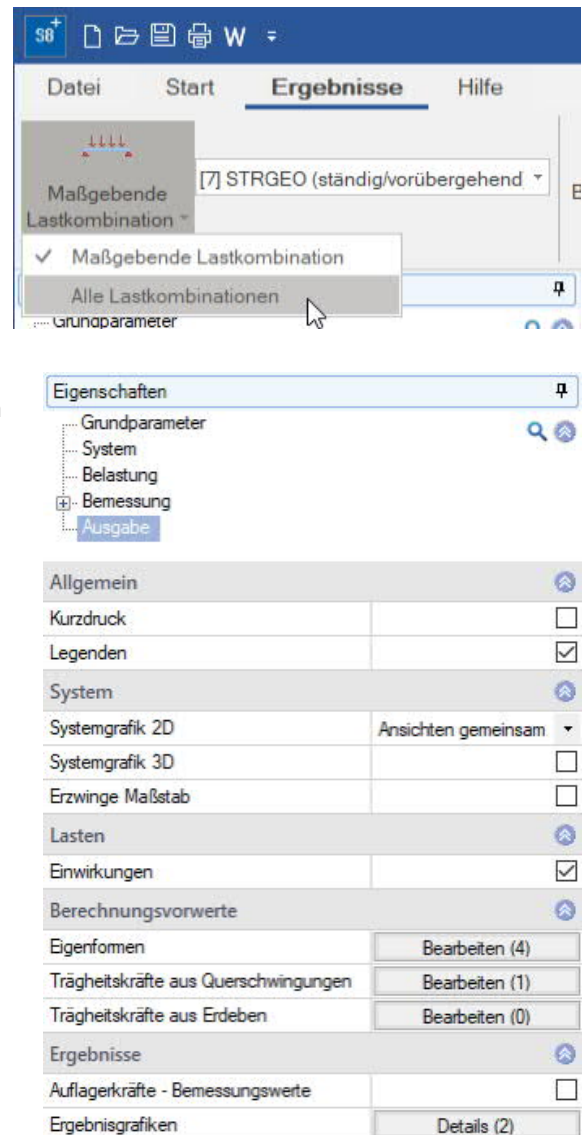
S8 W

Datei Start Ergebnisse Hilfe

Maßgebende Lastkombination

[7] STRGEO (ständig/vorübergehend

✓ Maßgebende Lastkombination

Alle Lastkombinationen

Grundparameter

Eigenschaften

Grundparameter
System
Belastung
Bemessung
Ausgabe

| Allgemein | |
|---|---|
| Kurzdruck | ☐ |
| Legenden | ☑ |
| **System** | |
| Systemgrafik 2D | Ansichten gemeinsam |
| Systemgrafik 3D | ☐ |
| Erzwinge Maßstab | ☐ |
| **Lasten** | |
| Einwirkungen | ☑ |
| **Berechnungsvorwerte** | |
| Eigenformen | Bearbeiten (4) |
| Trägheitskräfte aus Querschwingungen | Bearbeiten (1) |
| Trägheitskräfte aus Erdeben | Bearbeiten (0) |
| **Ergebnisse** | |
| Auflagerkräfte - Bemessungswerte | ☐ |
| Ergebnisgrafiken | Details (2) |